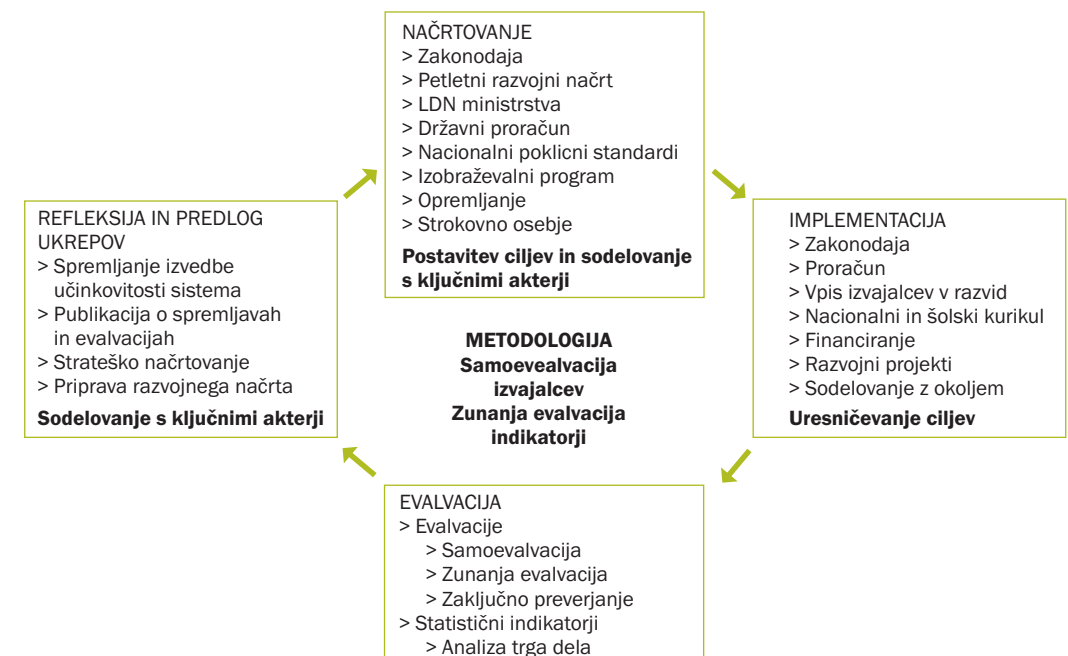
NAČRTOVANJE
> Zakonodaja
> Petletni razvojni načrt
> LDN ministrstva
> Državni proračun
> Nacionalni poklicni standardi
> Izobraževalni program
> Opremljanje
> Strokovno osebje
Postavitev ciljev in sodelovanje s ključnimi akterji

REFLEKSIJA IN PREDLOG UKREPOV
> Spremljanje izvedbe učinkovitosti sistema
> Publikacija o spremljavah in evalvacijah
> Strateško načrtovanje
> Priprava razvojnega načrta
Sodelovanje s ključnimi akterji

METODOLOGIJA
Samoevalvacija izvajalcev
Zunanja evalvacija
indikatorji

IMPLEMENTACIJA
> Zakonodaja
> Proračun
> Vpis izvajalcev v razvid
> Nacionalni in šolski kurikul
> Financiranje
> Razvojni projekti
> Sodelovanje z okoljem
Uresničevanje ciljev

EVALVACIJA
> Evalvacije
> Samoevalvacija
> Zunanja evalvacija
> Zaključno preverjanje
> Statistični indikatorji
> Analiza trga dela